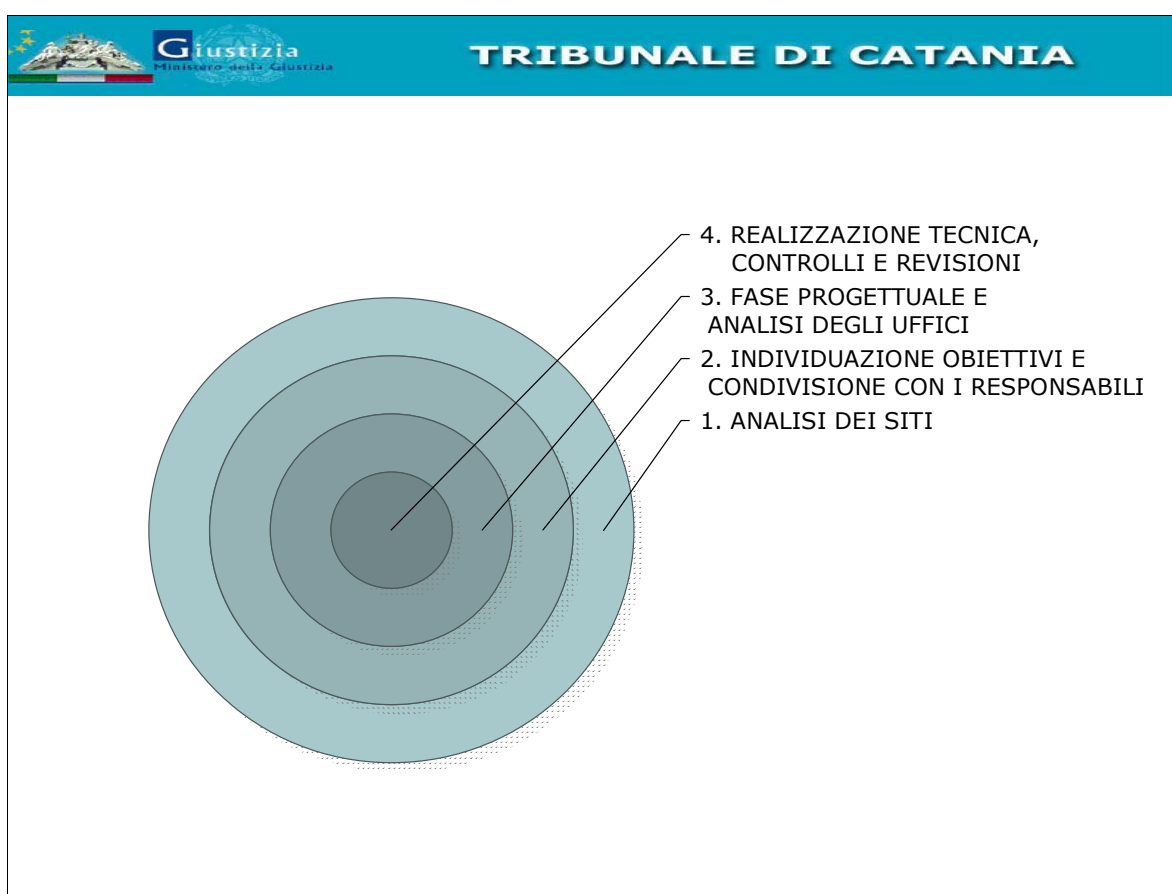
Giustizia
Ministero della Giustizia

TRIBUNALE DI CATANIA

4. REALIZZAZIONE TECNICA, CONTROLLI E REVISIONI

3. FASE PROGETTUALE E ANALISI DEGLI UFFICI

2. INDIVIDUAZIONE OBIETTIVI E CONDIVISIONE CON I RESPONSABILI

1. ANALISI DEI SITI